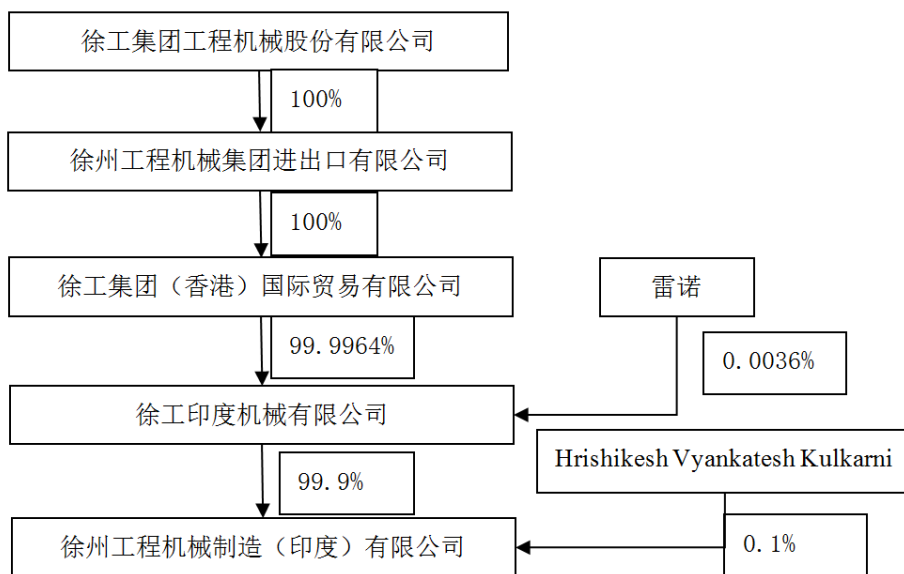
徐工集团工程机械股份有限公司

100%

徐州工程机械集团进出口有限公司

100%

徐工集团（香港）国际贸易有限公司

雷诺

99.9964%

0.0036%

徐工印度机械有限公司

Hrishikesh Vyankatesh Kulkarni

99.9%

徐州工程机械制造（印度）有限公司

0.1%